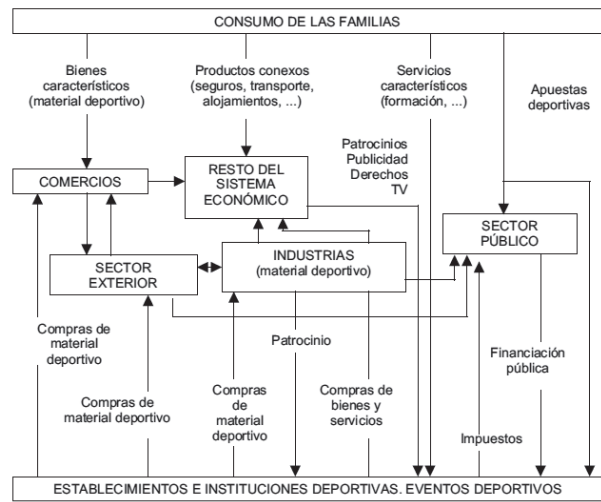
CONSUMO DE LAS FAMILIAS

Bienes característicos (material deportivo)

Productos conexos (seguros, transporte, alojamientos, ...)

Servicios característicos (formación, ...)

Apuestas deportivas

Patrocinios Publicidad Derechos TV

COMERCIOS

RESTO DEL SISTEMA ECONÓMICO

SECTOR PÚBLICO

SECTOR EXTERIOR

INDUSTRIAS (material deportivo)

Compras de material deportivo

Patrocinio

Financiación pública

Compras de material deportivo

Compras de material deportivo

Compras de bienes y servicios

Impuestos

ESTABLECIMIENTOS E INSTITUCIONES DEPORTIVAS. EVENTOS DEPORTIVOS